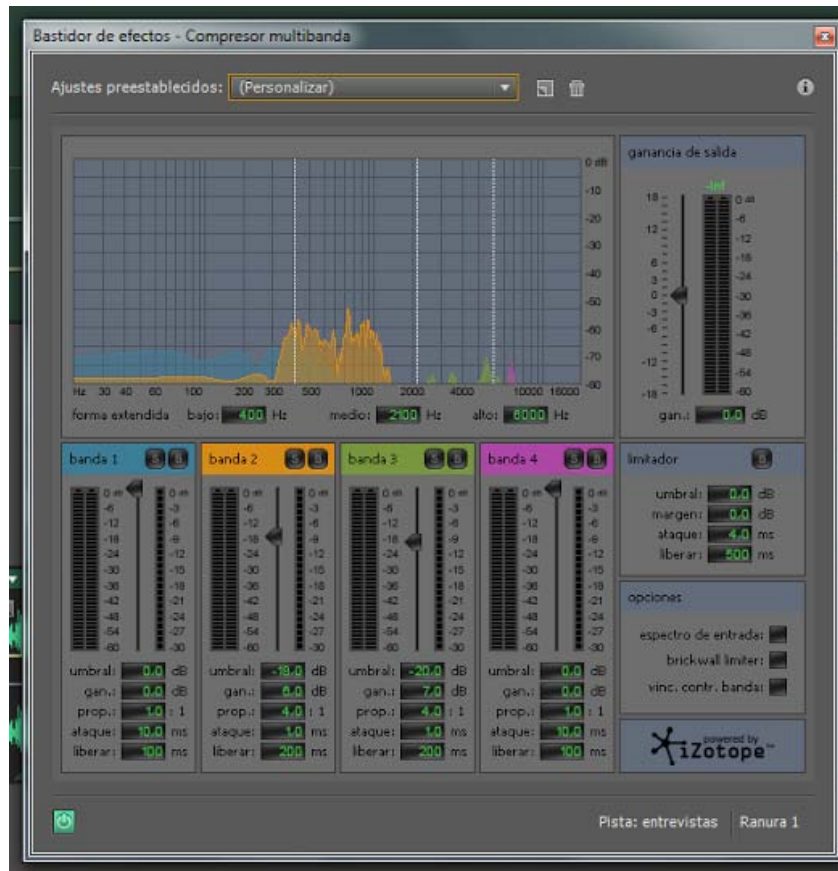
Bastidor de efectos - Compresor multibanda

Ajustes preestablecidos: (Personalizar)

0 dB -10 -20 -30 -40 -50 -60 -70 -80

Hz 30 40 60 100 200 300 500 1000 2000 4000 10000 16000

forma extendida bajo: 400 Hz medio: 2100 Hz alto: 8000 Hz

ganancia de salida

-Inf

18 12 6 3 0 -3 -6 -12 -18

0 dB -6 -12 -18 -24 -30 -36 -42 -48 -54 -60

gan.: 0.0 dB

banda 1

0 dB -6 -12 -18 -24 -30 -36 -42 -48 -54 -60

0 dB -3 -6 -9 -12 -15 -18 -21 -24 -27 -30

umbral: 0.0 dB
gan.: 0.0 dB
prop.: 1.0 : 1
ataque: 10.0 ms
liberar: 100 ms

banda 2

0 dB -6 -12 -18 -24 -30 -36 -42 -48 -54 -60

0 dB -3 -6 -9 -12 -15 -18 -21 -24 -27 -30

umbral: -19.0 dB
gan.: 6.0 dB
prop.: 4.0 : 1
ataque: 1.0 ms
liberar: 200 ms

banda 3

0 dB -6 -12 -18 -24 -30 -36 -42 -48 -54 -60

0 dB -3 -6 -9 -12 -15 -18 -21 -24 -27 -30

umbral: -20.0 dB
gan.: 7.0 dB
prop.: 4.0 : 1
ataque: 1.0 ms
liberar: 200 ms

banda 4

0 dB -6 -12 -18 -24 -30 -36 -42 -48 -54 -60

0 dB -3 -6 -9 -12 -15 -18 -21 -24 -27 -30

umbral: 0.0 dB
gan.: 0.0 dB
prop.: 1.0 : 1
ataque: 10.0 ms
liberar: 100 ms

limitador

umbral: 0.0 dB
margen: 0.0 dB
ataque: 4.0 ms
liberar: 500 ms

opciones

espectro de entrada:
brickwall limiter:
vinc. contr. bandas:

powered by iZotope

Pista: entrevistas Ranura 1